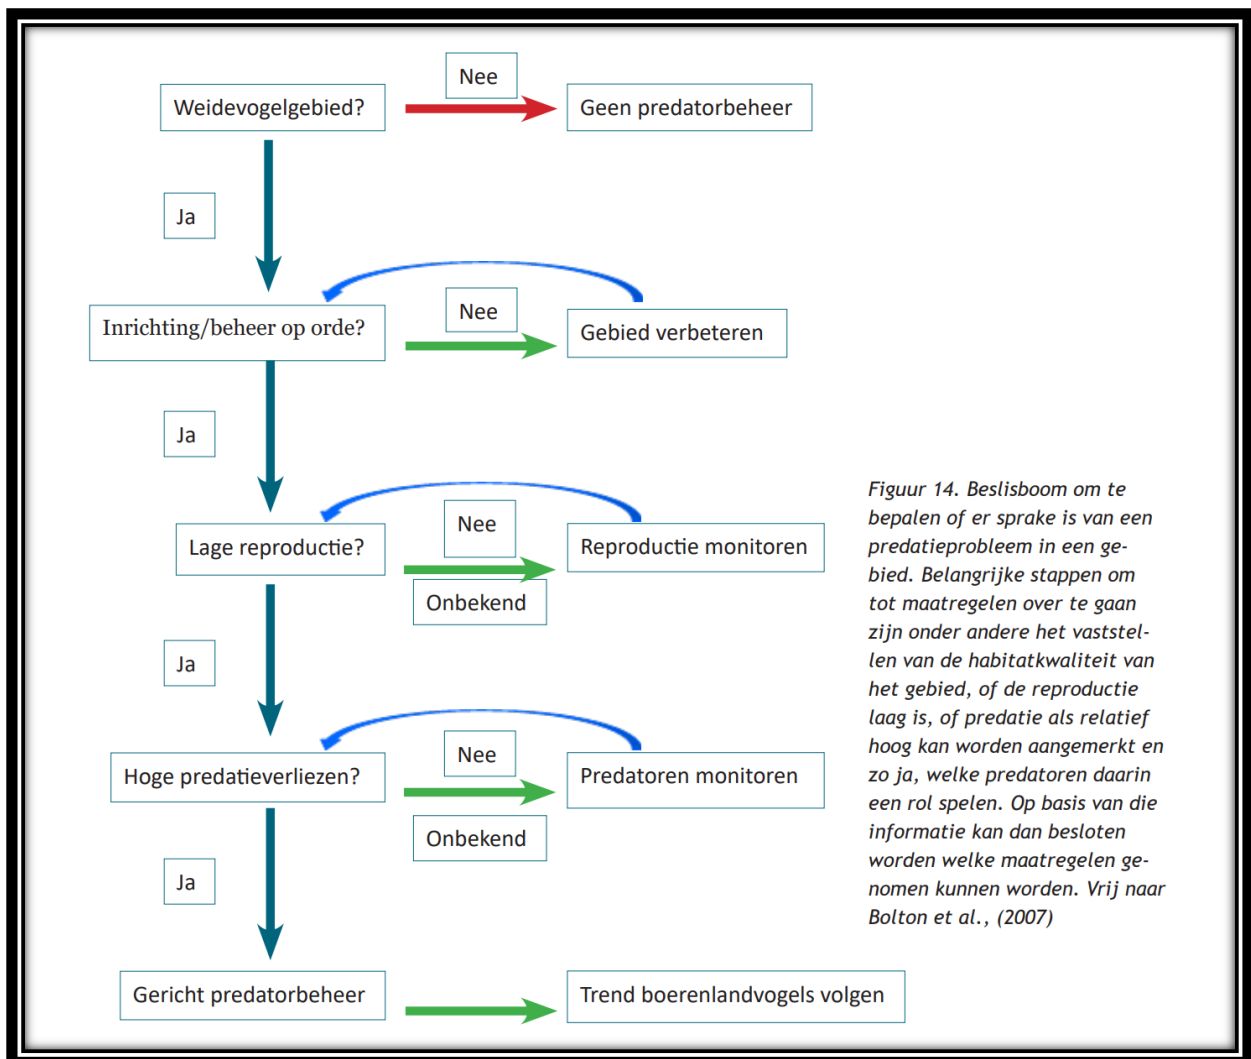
Weidevogelgebied?

Nee

Geen predatorbeheer

Ja

Inrichting/beheer op orde?

Nee

Gebied verbeteren

Ja

Lage reproductie?

Nee

Onbekend

Reproductie monitoren

Ja

Hoge predatieverliezen?

Nee

Onbekend

Predatoren monitoren

Ja

Gericht predatorbeheer

Trend boerenlandvogels volgen

Figuur 14. Beslisboom om te bepalen of er sprake is van een predatieprobleem in een gebied. Belangrijke stappen om tot maatregelen over te gaan zijn onder andere het vaststellen van de habitatkwaliteit van het gebied, of de reproductie laag is, of predatie als relatief hoog kan worden aangemerkt en zo ja, welke predatoren daarin een rol spelen. Op basis van die informatie kan dan besloten worden welke maatregelen genomen kunnen worden. Vrij naar Bolton et al., (2007)